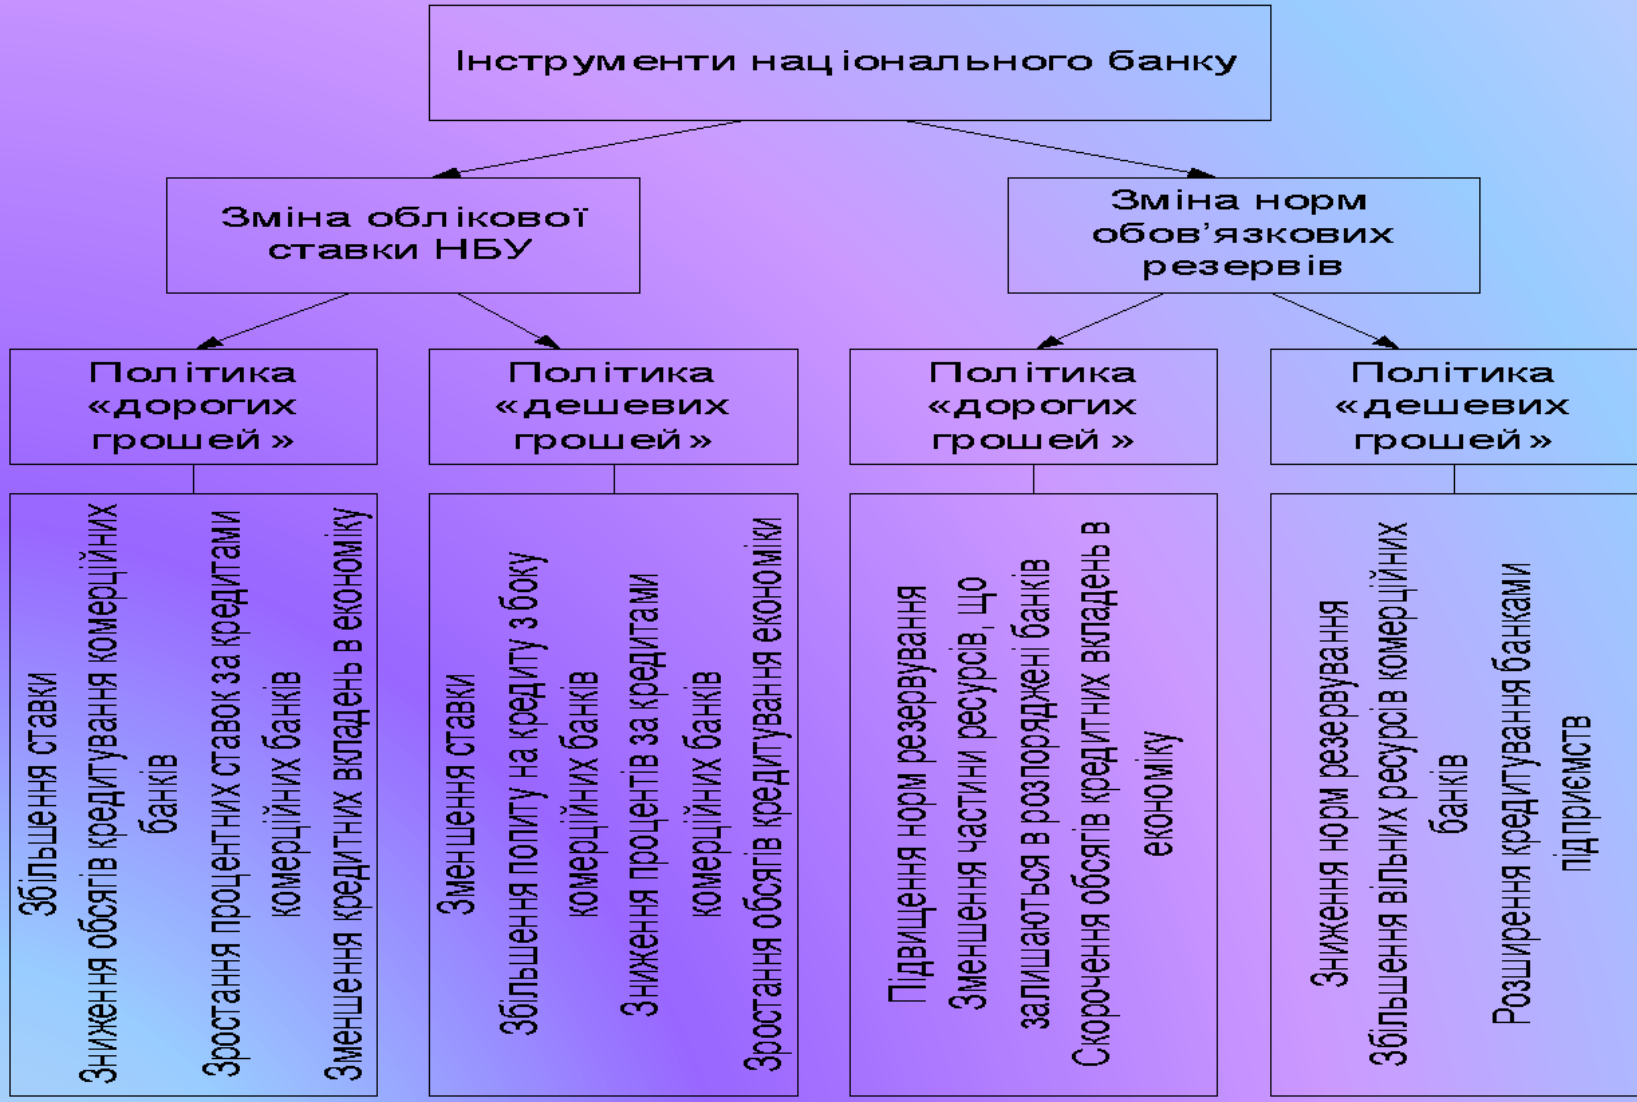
Інструменти національного банку

Зміна облікової ставки НБУ

Зміна норм обов'язкових резервів

Політика «дорогих грошей»

Політика «дешевих грошей»

Політика «дорогих грошей»

Політика «дешевих грошей»

Збільшення ставки
Зниження обсягів кредитування комерційних банків
Зростання процентних ставок за кредитами комерційних банків
Зменшення кредитних вкладень в економіку

Зменшення ставки
Збільшення попиту на кредиту з боку комерційних банків
Зниження процентів за кредитами комерційних банків
Зростання обсягів кредитування економіки

Підвищення норм резервування
Зменшення частини ресурсів, що залишаються в розпорядженні банків
Скорочення обсягів кредитних вкладень в економіку

Зниження норм резервування
Збільшення вільних ресурсів комерційних банків
Розширення кредитування банками підприємств